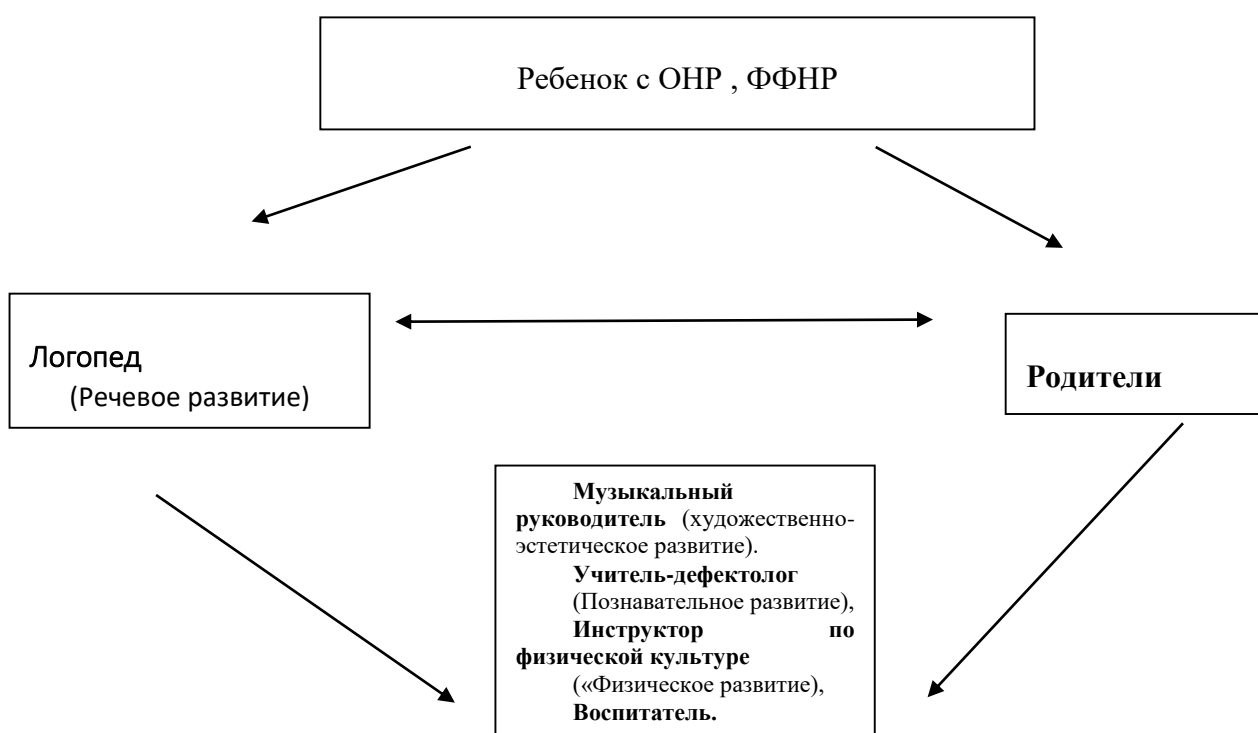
Ребенок с ОНР , ФФНР

Логопед
(Речевое развитие)

Родители

Музыкальный руководитель (художественно-эстетическое развитие).
Учитель-дефектолог (Познавательное развитие),
Инструктор по физической культуре («Физическое развитие),
Воспитатель.